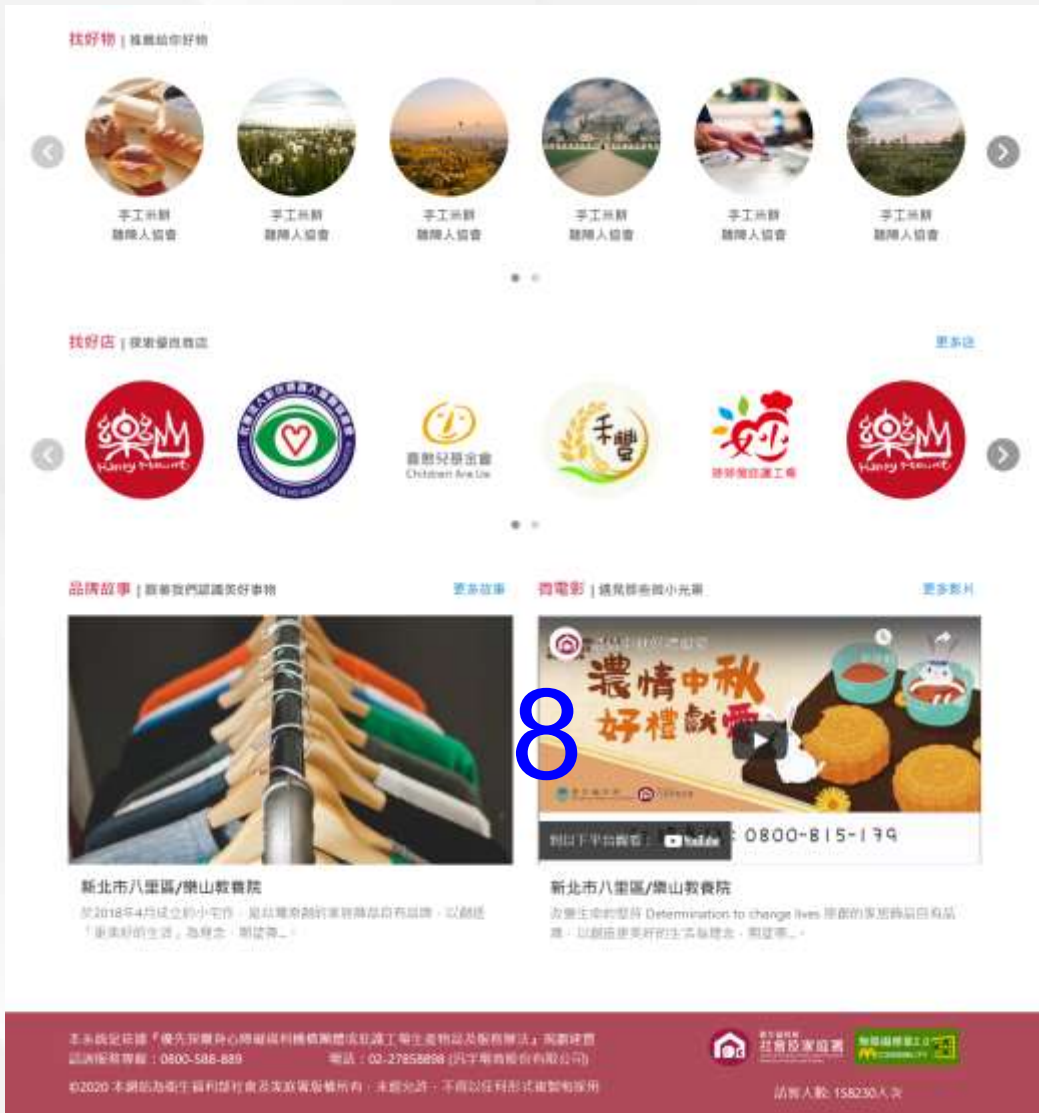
找好物 | 推薦給你好物

手工米餅
聽障人協會

手工米餅
聽障人協會

手工米餅
聽障人協會

手工米餅
聽障人協會

手工米餅
聽障人協會

手工米餅
聽障人協會

找好店 | 探索優質商店

更多店

樂山 Happy Mount

喜憨兒基金會 Children Are Us

禾豐

樂山 Happy Mount

品牌故事 | 跟著我們認識美好事物

更多故事

微電影 | 邁見那些微小光景

更多影片

濃情中秋 好禮獻禮

8

到以下平台觀看 YouTube

0800-815-179

新北市八里區/樂山教養院

於2018年4月成立的小宅作，是以樂樂創的家務商品自有品牌，以創造「更美好的生活」為理念，期望帶...

新北市八里區/樂山教養院

改變生命的堅持 Determination to change lives 這裡的家居商品自有品牌，以創造更美好的生活為理念，期望帶...

本系統是依據「優先採購身心障礙福利機構團體或庇護工場生產物品及服務辦法」規劃建置
諮詢服務專線：0800-588-889 電話：02-27858898 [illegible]
©2020 本網站為衛生福利部社會及家庭署版權所有，未經允許，不得以任何形式複製和採用

社會及家庭署

訪客人數: 158230人次